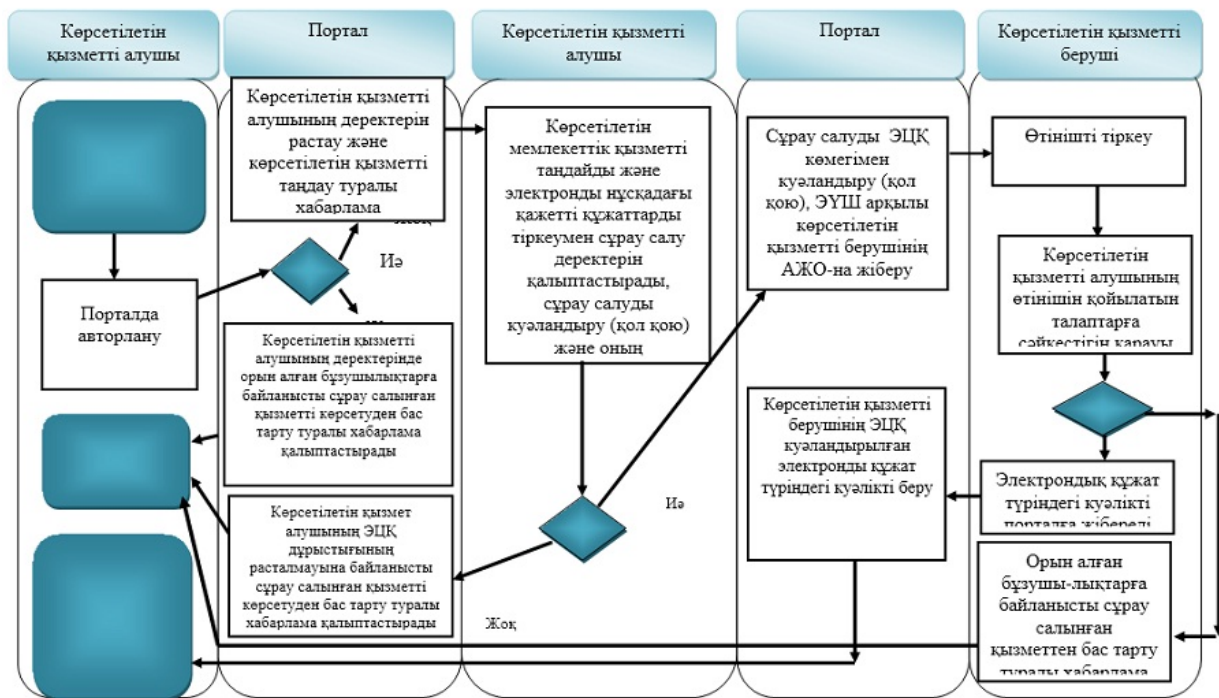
Көрсетілетін қызметті алушы

Портал

Көрсетілетін қызметті алушы

Портал

Көрсетілетін қызметті беруші

Көрсетілетін қызметті алушының деректерін растау және көрсетілетін қызметті таңдау туралы хабарлама

Жоқ

Иә

Портал да авторлану

Көрсетілетін қызметті алушының деректерінде орын алған бұзушылықтарға байланысты сұрау салынған қызметті көрсетуден бас тарту туралы хабарлама қалыптастырады

Көрсетілетін қызмет алушының ЭЦҚ дұрыстығының расталмауына байланысты сұрау салынған қызметті көрсетуден бас тарту туралы хабарлама қалыптастырады

Көрсетілетін мемлекеттік қызметті таңдайды және электронды нұсқадағы қажетті құжаттарды тіркеумен сұрау салу деректерін қалыптастырады, сұрау салуды куәландыру (қол қою) және оның

Иә

Жоқ

Сұрау салуды ЭЦҚ көмегімен куәландыру (қол қою), ЭҮШ арқылы көрсетілетін қызметті берушінің АЖО-на жіберу

Көрсетілетін қызметті берушінің ЭЦҚ куәландырылған электронды құжат түріндегі куәлікті беру

Өтінішті тіркеу

Көрсетілетін қызметті алушының өтінішін қойылатын талаптарға сәйкестігін қарауы

Электрондық құжат түріндегі куәлікті порталға жіберелі

Орын алған бұзушы-лықтарға байланысты сұрау салынған қызметтен бас тарту туралы хабарлама